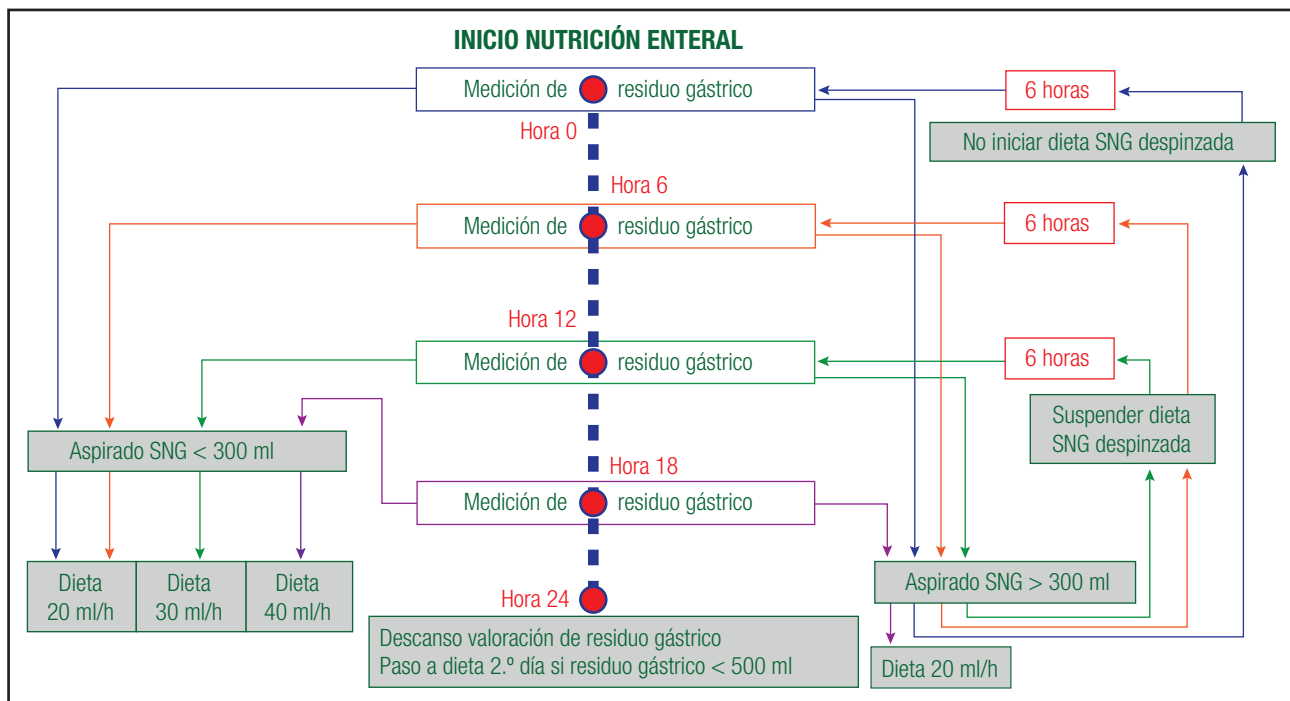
INICIO NUTRICIÓN ENTERAL

Medición de residuo gástrico

Hora 0

6 horas

No iniciar dieta SNG despinzada

Hora 6

Medición de residuo gástrico

6 horas

Hora 12

Medición de residuo gástrico

6 horas

Suspender dieta SNG despinzada

Aspirado SNG < 300 ml

Hora 18

Medición de residuo gástrico

| Dieta 20 ml/h | Dieta 30 ml/h | Dieta 40 ml/h |
|---|---|---|

Aspirado SNG > 300 ml

Hora 24

Descanso valoración de residuo gástrico
Paso a dieta 2.º día si residuo gástrico < 500 ml

Dieta 20 ml/h